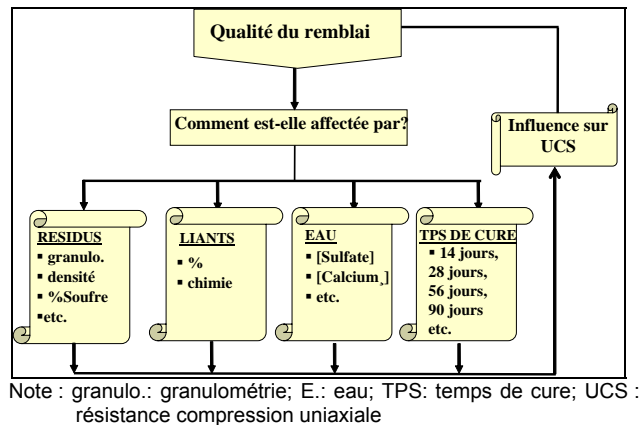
Qualité du remblai

Comment est-elle affectée par?

Influence sur UCS

RESIDUS
▪ granulo.
▪ densité
▪ %Soufre
▪etc.

LIANTS
▪ %
▪ chimie

EAU
▪ [Sulfate]
▪ [Calcium¸]
▪ etc.

TPS DE CURE
▪ 14 jours, 28 jours, 56 jours, 90 jours etc.

Note : granulo.: granulométrie; E.: eau; TPS: temps de cure; UCS : résistance compression uniaxiale